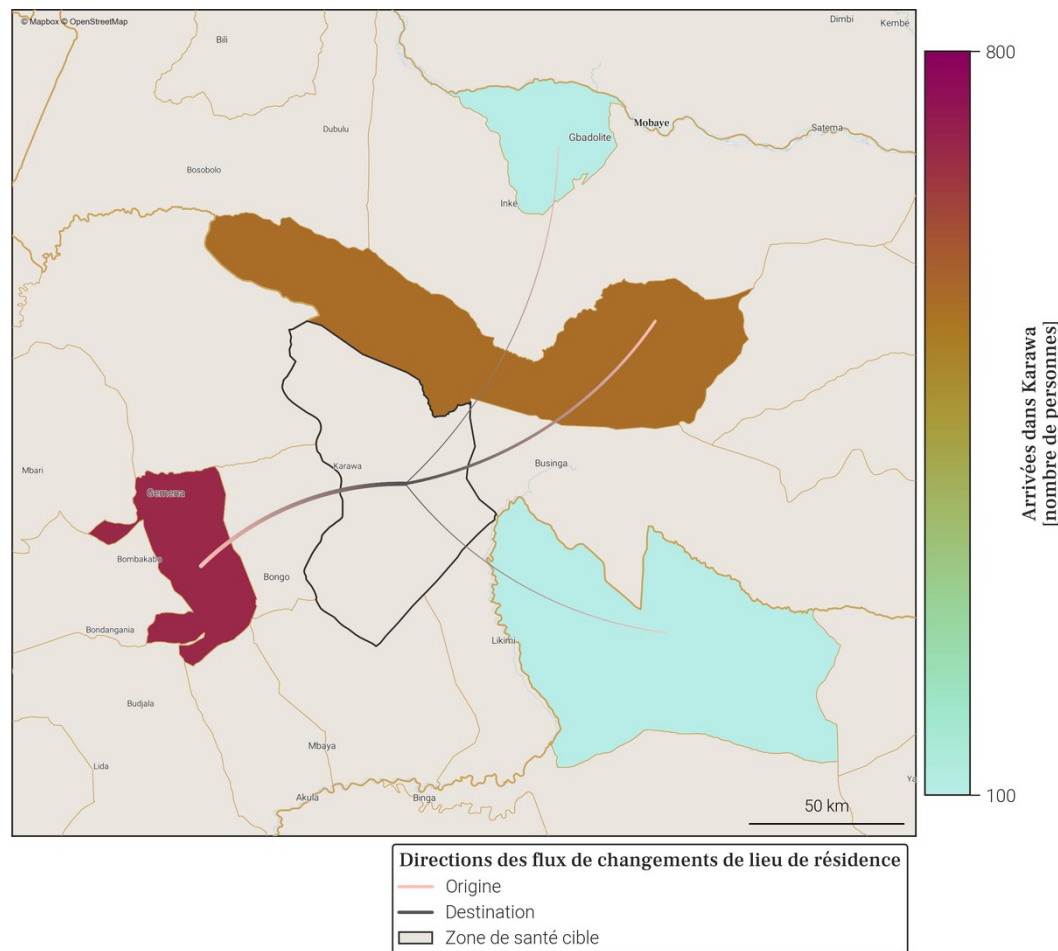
© Mapbox © OpenStreetMap

Dimbi
Kembé
Bili
Dubulu
Bosobolo
Gbadolite
Mobaye
Satema
Inke
Karawa
Businga
Mbari
Gemena
Bombakabo
Bongo
Bondangania
Likimi
Budjala
Mbaya
Lida
Akula
Binga
Ya

50 km

800
100
Arrivées dans Karawa [nombre de personnes]

Directions des flux de changements de lieu de résidence
Origine
Destination
Zone de santé cible